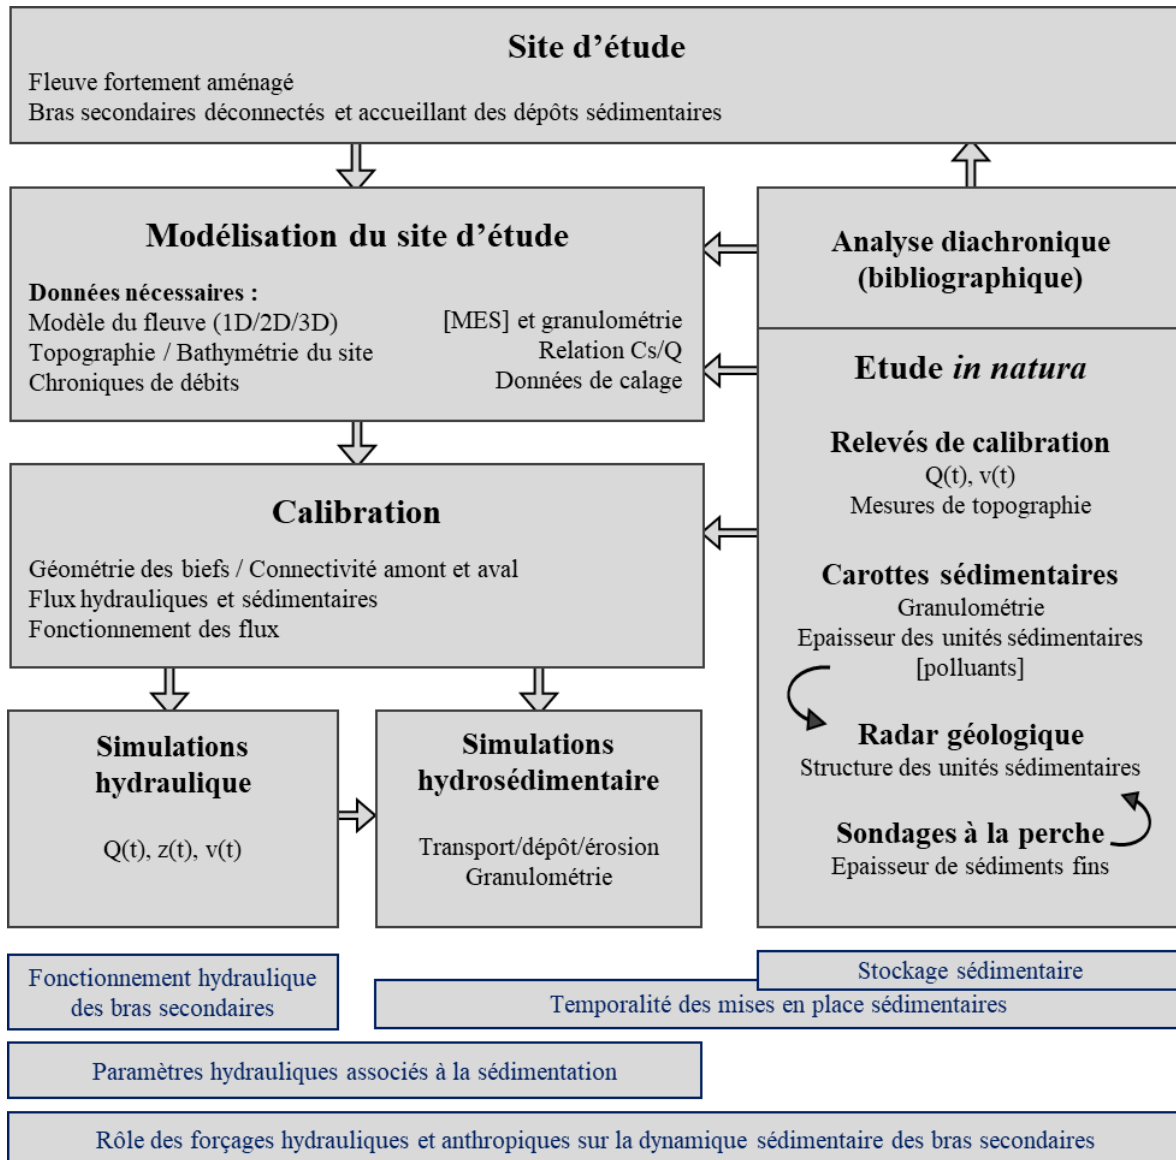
Site d’étude
Fleuve fortement aménagé
Bras secondaires déconnectés et accueillant des dépôts sédimentaires

Modélisation du site d’étude

Données nécessaires :
Modèle du fleuve (1D/2D/3D)
Topographie / Bathymétrie du site
Chroniques de débits

[MES] et granulométrie
Relation Cs/Q
Données de calage

Analyse diachronique (bibliographique)

Etude *in natura*

Relevés de calibration
Q(t), v(t)
Mesures de topographie

Carottes sédimentaires
Granulométrie
Epaisseur des unités sédimentaires
[polluants]

Radar géologique
Structure des unités sédimentaires

Sondages à la perche
Epaisseur de sédiments fins

Calibration

Géométrie des biefs / Connectivité amont et aval
Flux hydrauliques et sédimentaires
Fonctionnement des flux

Simulations hydraulique

Q(t), z(t), v(t)

Simulations hydrosédimentaire

Transport/dépôt/érosion
Granulométrie

Fonctionnement hydraulique des bras secondaires

Stockage sédimentaire

Temporalité des mises en place sédimentaires

Paramètres hydrauliques associés à la sédimentation

Rôle des forçages hydrauliques et anthropiques sur la dynamique sédimentaire des bras secondaires